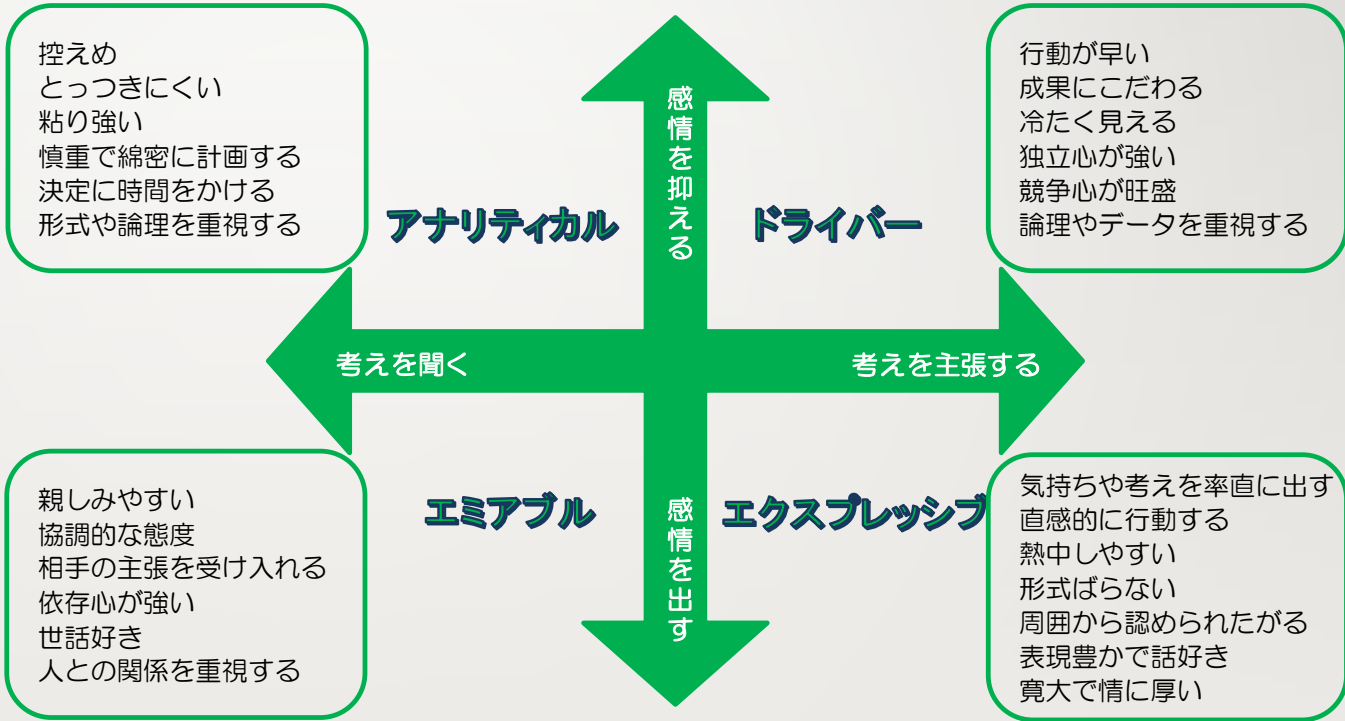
控えめ
とっつきにくい
粘り強い
慎重で綿密に計画する
決定に時間をかける
形式や論理を重視する

感情を抑える

行動が早い
成果にこだわる
冷たく見える
独立心が強い
競争心が旺盛
論理やデータを重視する

アナリティカル

ドライバー

考えを聞く

考えを主張する

親しみやすい
協調的な態度
相手の主張を受け入れる
依存心が強い
世話好き
人との関係を重視する

エミアブル

感情を出す

エクスプレッシブ

気持ちや考えを率直に出す
直感的に行動する
熱中しやすい
形式ばらない
周囲から認められたがる
表現豊かで話好き
寛大で情に厚い